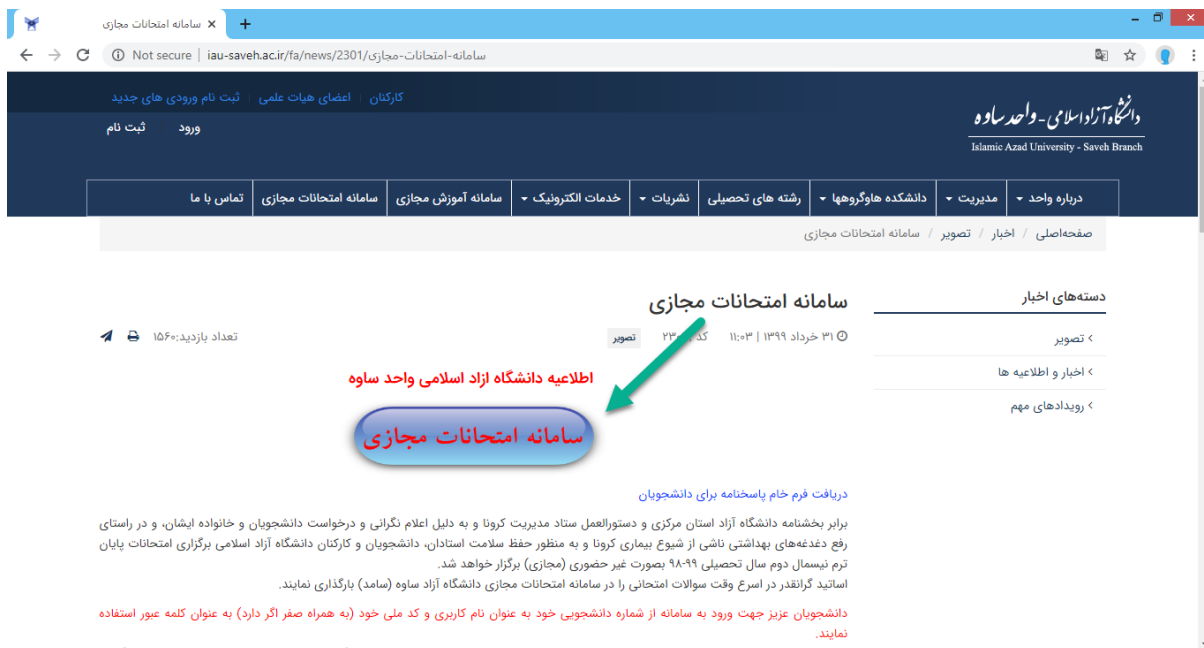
سامانه امتحانات مجازی ×
+

Not secure | iau-saveh.ac.ir/fa/news/2301/سامانه-امتحانات-مجازی

دانشگاه آزاد اسلامی - واحد ساوه
Islamic Azad University - Saveh Branch

کارکنان | اعضای هیات علمی | ثبت نام ورودی های جدید
ورود | ثبت نام

درباره واحد | مدیریت | دانشکده هاوگروهها | رشته های تحصیلی | نشریات | خدمات الکترونیک | سامانه آموزش مجازی | سامانه امتحانات مجازی | تماس با ما

صفحه‌اصلی / اخبار / تصویر / سامانه امتحانات مجازی

دسته‌های اخبار
تصویر
اخبار و اطلاعیه ها
رویدادهای مهم

سامانه امتحانات مجازی

۳۱ خرداد ۱۳۹۹ | ۱۱:۰۳ | کد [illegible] ۲۳ | تصویر | تعداد بازدید:۱۵۶۰

اطلاعیه دانشگاه ازاد اسلامی واحد ساوه

سامانه امتحانات مجازی

دریافت فرم خام پاسخنامه برای دانشجویان

برابر بخشنامه دانشگاه آزاد استان مرکزی و دستورالعمل ستاد مدیریت کرونا و به دلیل اعلام نگرانی و درخواست دانشجویان و خانواده ایشان، و در راستای رفع دغدغه‌های بهداشتی ناشی از شیوع بیماری کرونا و به منظور حفظ سلامت استادان، دانشجویان و کارکنان دانشگاه آزاد اسلامی برگزاری امتحانات پایان ترم نیمسال دوم سال تحصیلی ۹۹-۹۸ بصورت غیر حضوری (مجازی) برگزار خواهد شد.
اساتید گرانقدر در اسرع وقت سوالات امتحانی را در سامانه امتحانات مجازی دانشگاه آزاد ساوه (سامد) بارگذاری نمایند.

دانشجویان عزیز جهت ورود به سامانه از شماره دانشجویی خود به عنوان نام کاربری و کد ملی خود (به همراه صفر اگر دارد) به عنوان کلمه عبور استفاده نمایند.